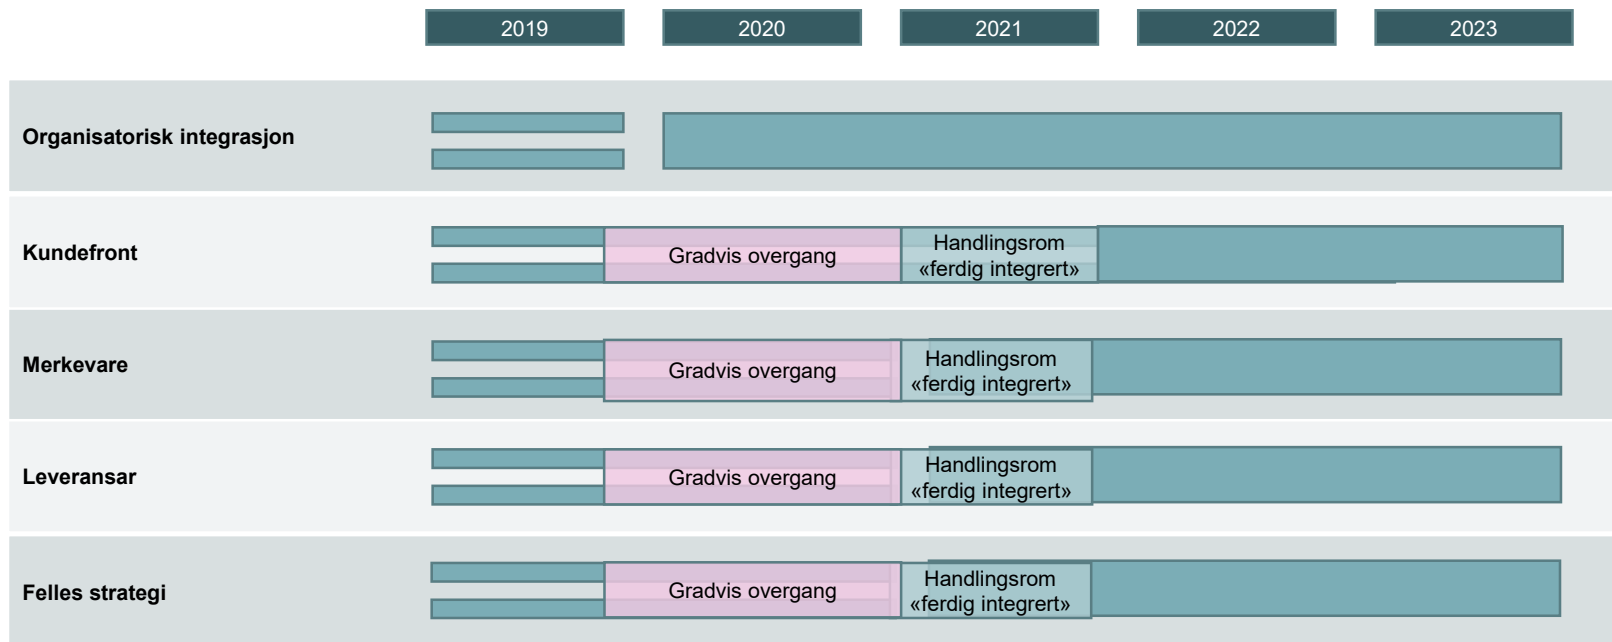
2019
2020
2021
2022
2023

Organisatorisk integrasjon

Kundefront
Gradvis overgang
Handlingsrom «ferdig integrert»

Merkevare
Gradvis overgang
Handlingsrom «ferdig integrert»

Leveransar
Gradvis overgang
Handlingsrom «ferdig integrert»

Felles strategi
Gradvis overgang
Handlingsrom «ferdig integrert»